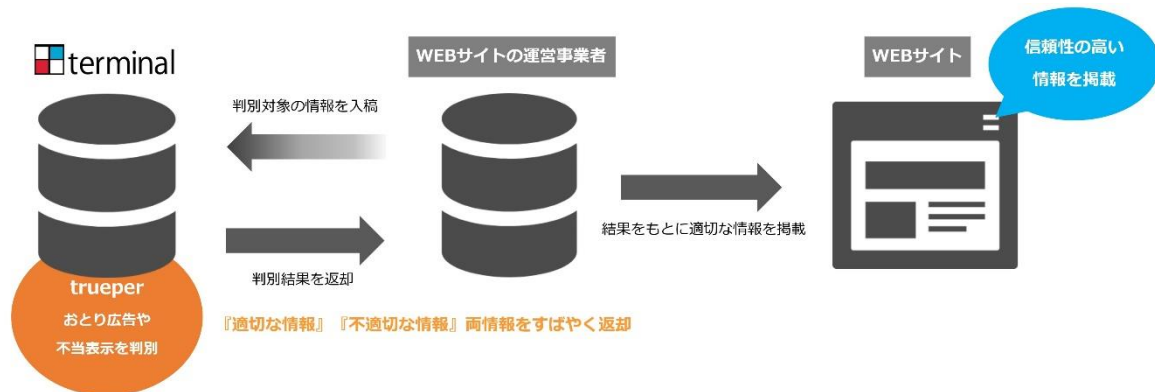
terminal

WEBサイトの運営事業者

WEBサイト

信頼性の高い
情報を掲載

判別対象の情報を入稿

結果をもとに適切な情報を掲載

判別結果を返却

trueper
おとり広告や
不当表示を判別

『適切な情報』『不適切な情報』両情報をすばやく返却